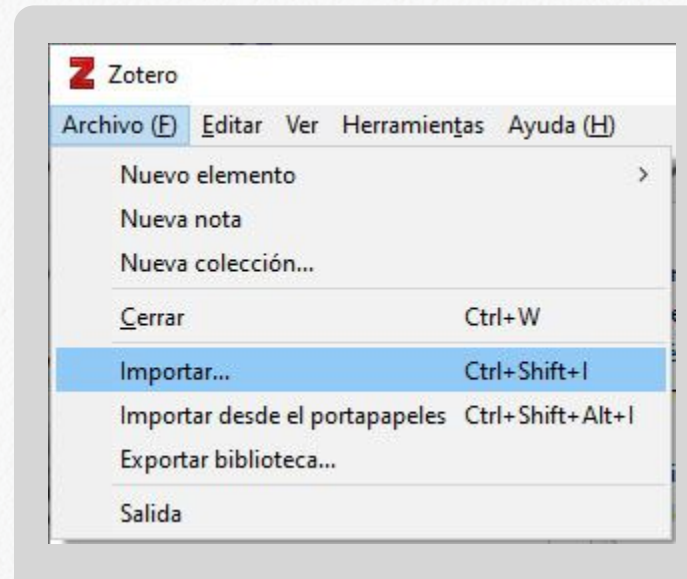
Z Zotero

Archivo (F) Editar Ver Herramientas Ayuda (H)

Nuevo elemento >
Nueva nota
Nueva colección...
Cerrar Ctrl+W
Importar... Ctrl+Shift+I
Importar desde el portapapeles Ctrl+Shift+Alt+I
Exportar biblioteca...
Salida